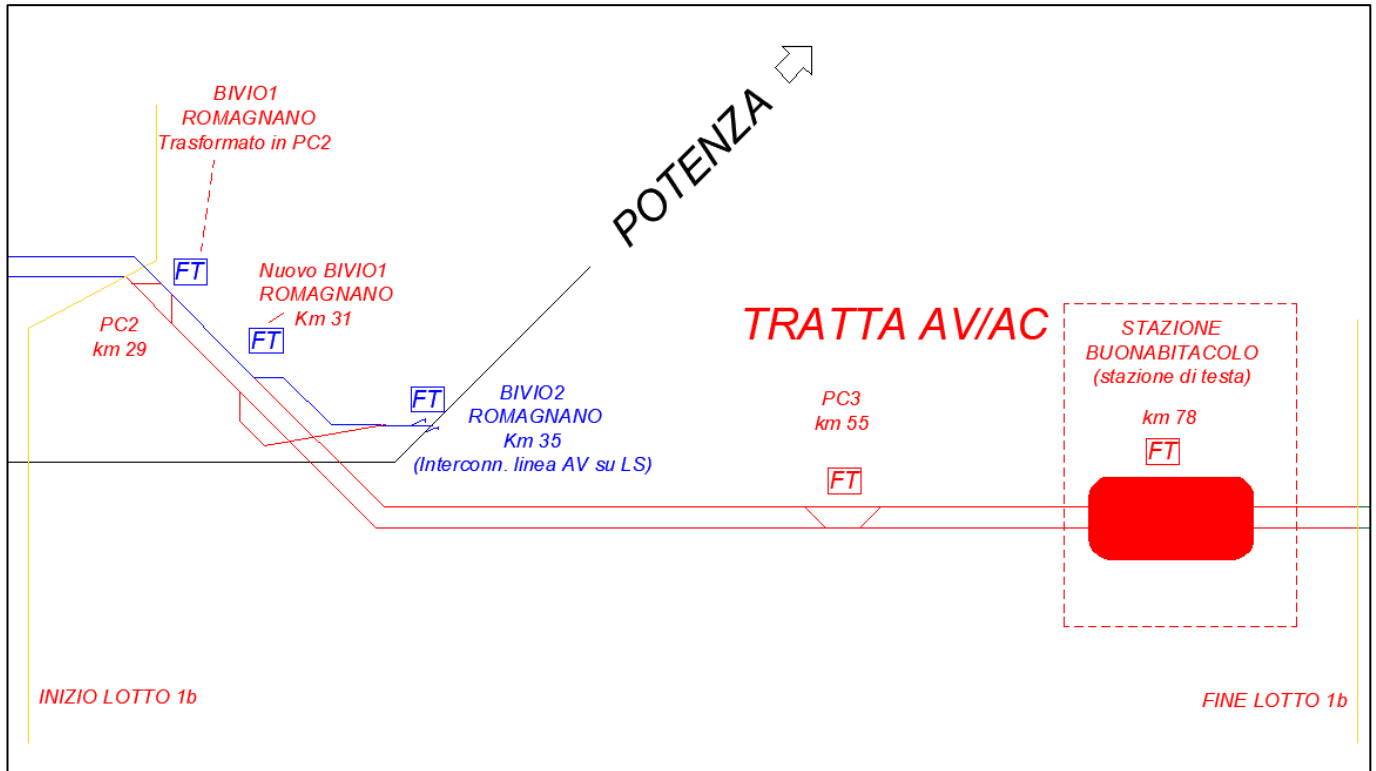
BIVIO1
ROMAGNANO
Trasformato in PC2

POTENZA

FT

Nuovo BIVIO1
ROMAGNANO
Km 31

PC2
km 29

FT

TRATTA AV/AC

STAZIONE
BUONABITACOLO
(stazione di testa)

FT

BIVIO2
ROMAGNANO
Km 35
(Interconn. linea AV su LS)

PC3
km 55

km 78

FT

FT

INIZIO LOTTO 1b

FINE LOTTO 1b